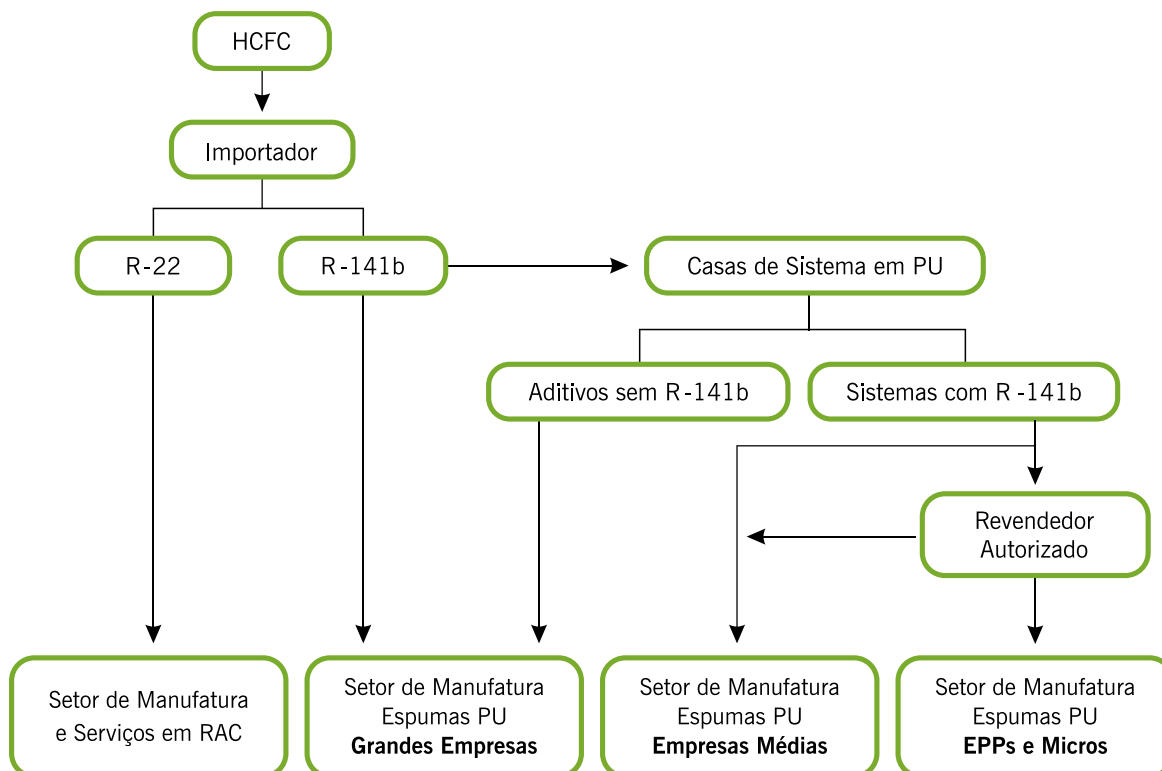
HCFC

Importador

R-22

R-141b

Casas de Sistema em PU

Aditivos sem R-141b

Sistemas com R-141b

Revendedor Autorizado

Setor de Manufatura e Serviços em RAC

Setor de Manufatura Espumas PU **Grandes Empresas**

Setor de Manufatura Espumas PU **Empresas Médias**

Setor de Manufatura Espumas PU **EPPs e Micros**